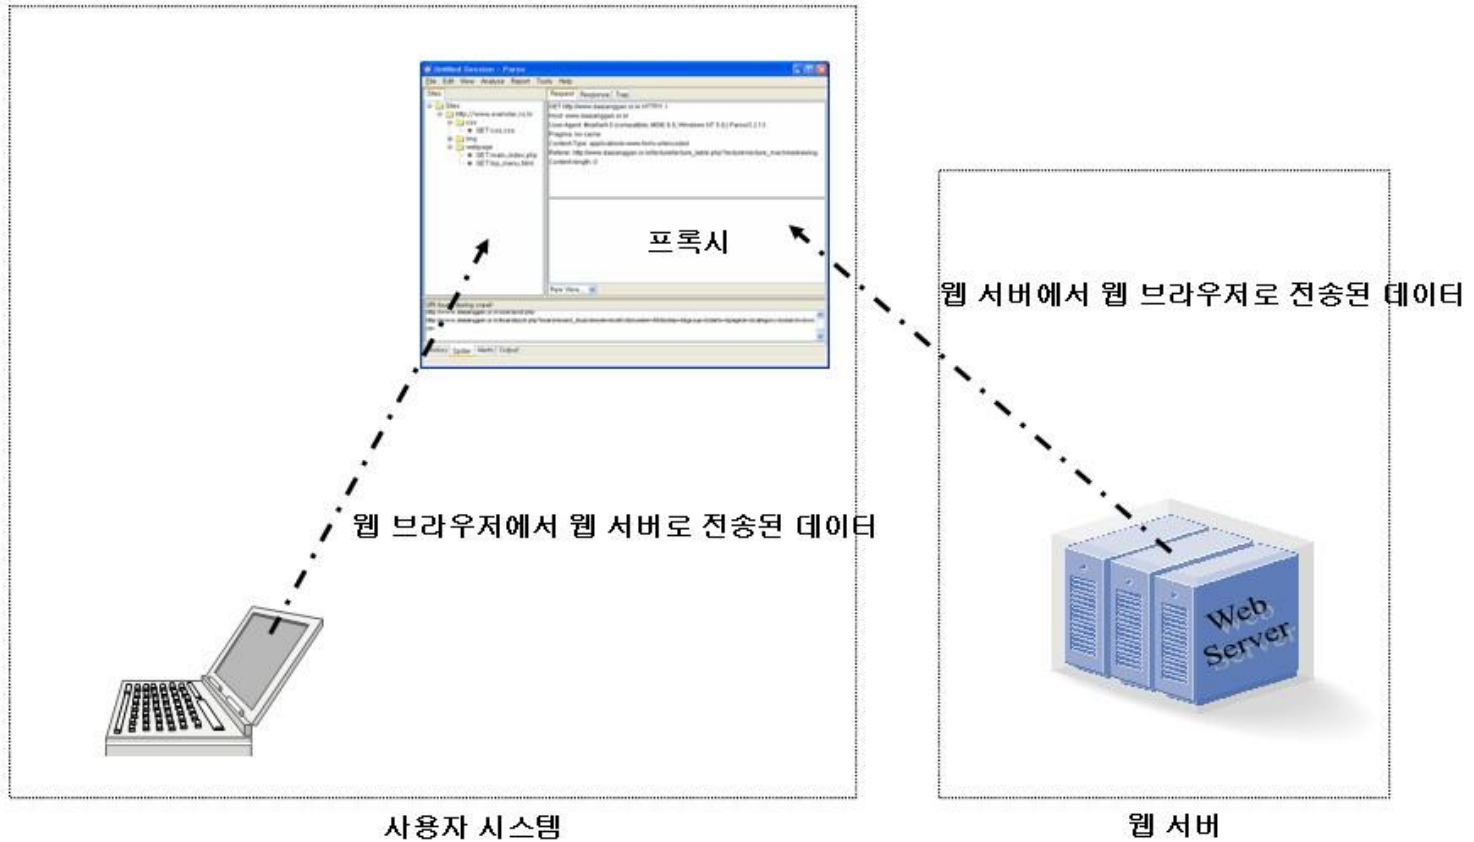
Untitled Session - Paros
File Edit View Analyse Report Tools Help
Sites
Request Response Trap
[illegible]

프록시

Raw View

Spider

웹 서버에서 웹 브라우저로 전송된 데이터

웹 브라우저에서 웹 서버로 전송된 데이터

Web Server

사용자 시스템

웹 서버